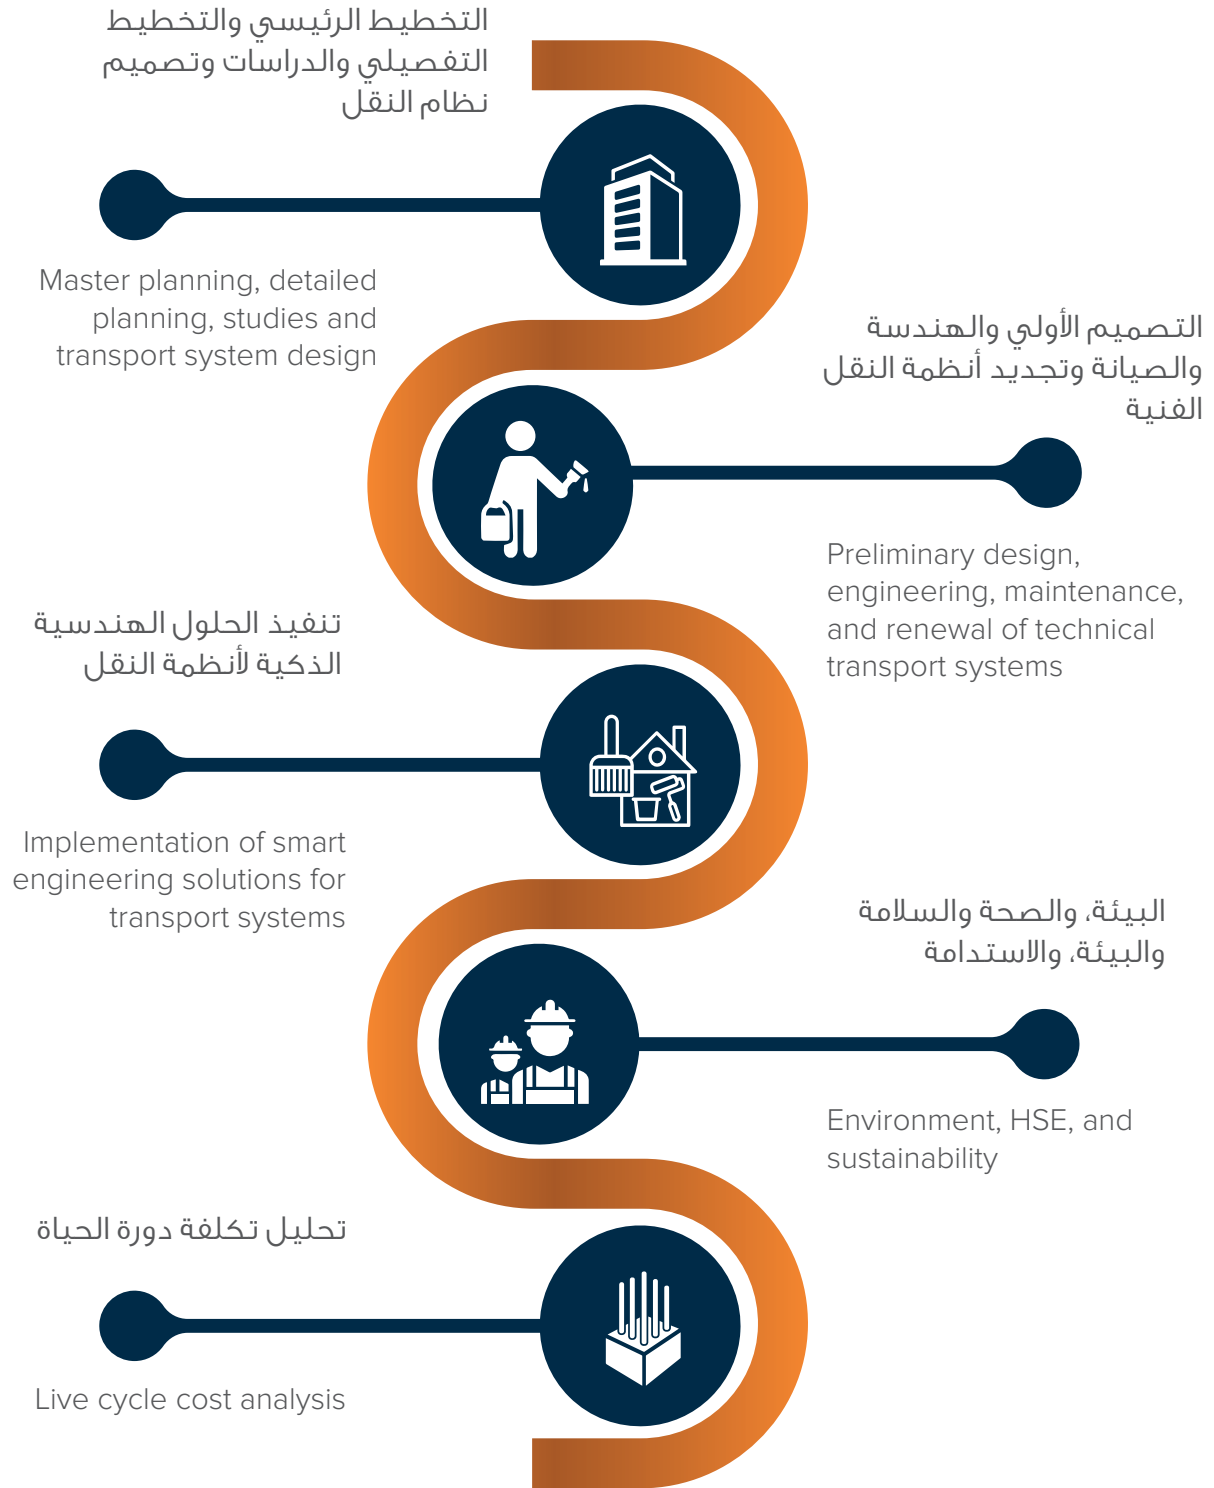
التخطيط الرئيسي والتخطيط التفصيلي والدراسات وتصميم نظام النقل

Master planning, detailed planning, studies and transport system design

التصميم الأولي والهندسة والصيانة وتجديد أنظمة النقل الفنية

Preliminary design, engineering, maintenance, and renewal of technical transport systems

تنفيذ الحلول الهندسية الذكية لأنظمة النقل

Implementation of smart engineering solutions for transport systems

البيئة، والصحة والسلامة والبيئة، والاستدامة

Environment, HSE, and sustainability

تحليل تكلفة دورة الحياة

Live cycle cost analysis